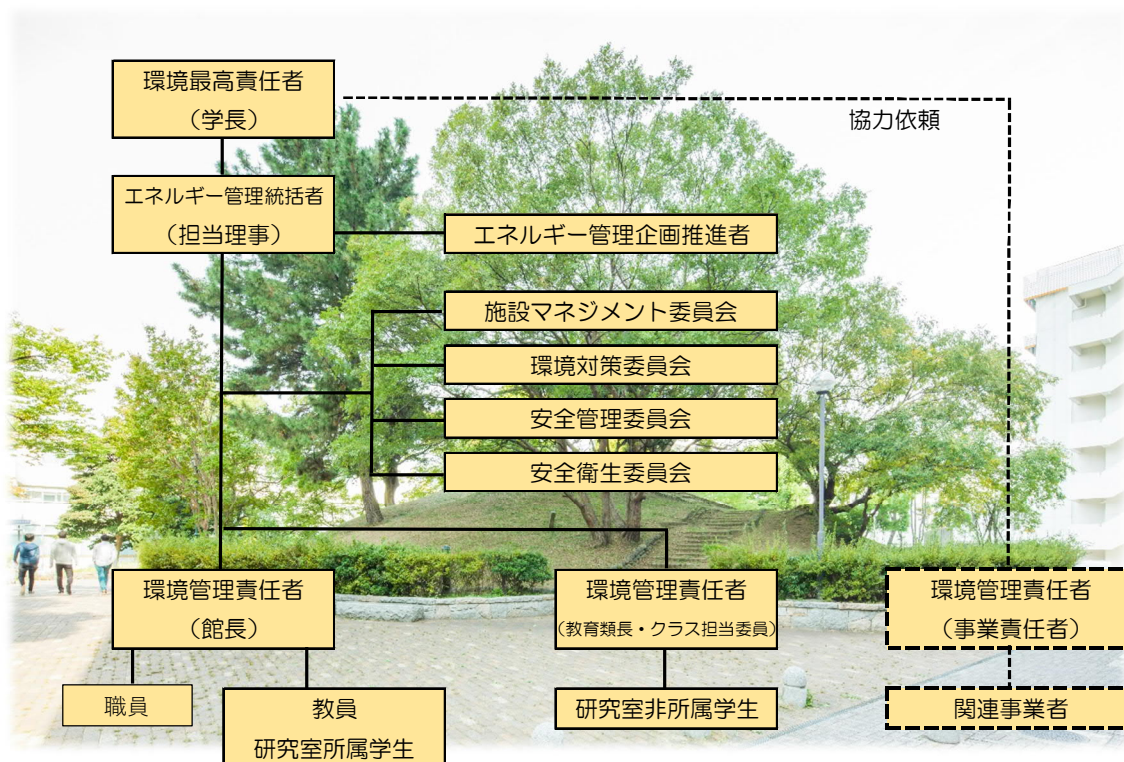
環境最高責任者
（学長）

協力依頼

エネルギー管理統括者
（担当理事）

エネルギー管理企画推進者

施設マネジメント委員会

環境対策委員会

安全管理委員会

安全衛生委員会

環境管理責任者
（館長）

環境管理責任者
（教育類長・クラス担当委員）

環境管理責任者
（事業責任者）

職員

教員
研究室所属学生

研究室非所属学生

関連事業者